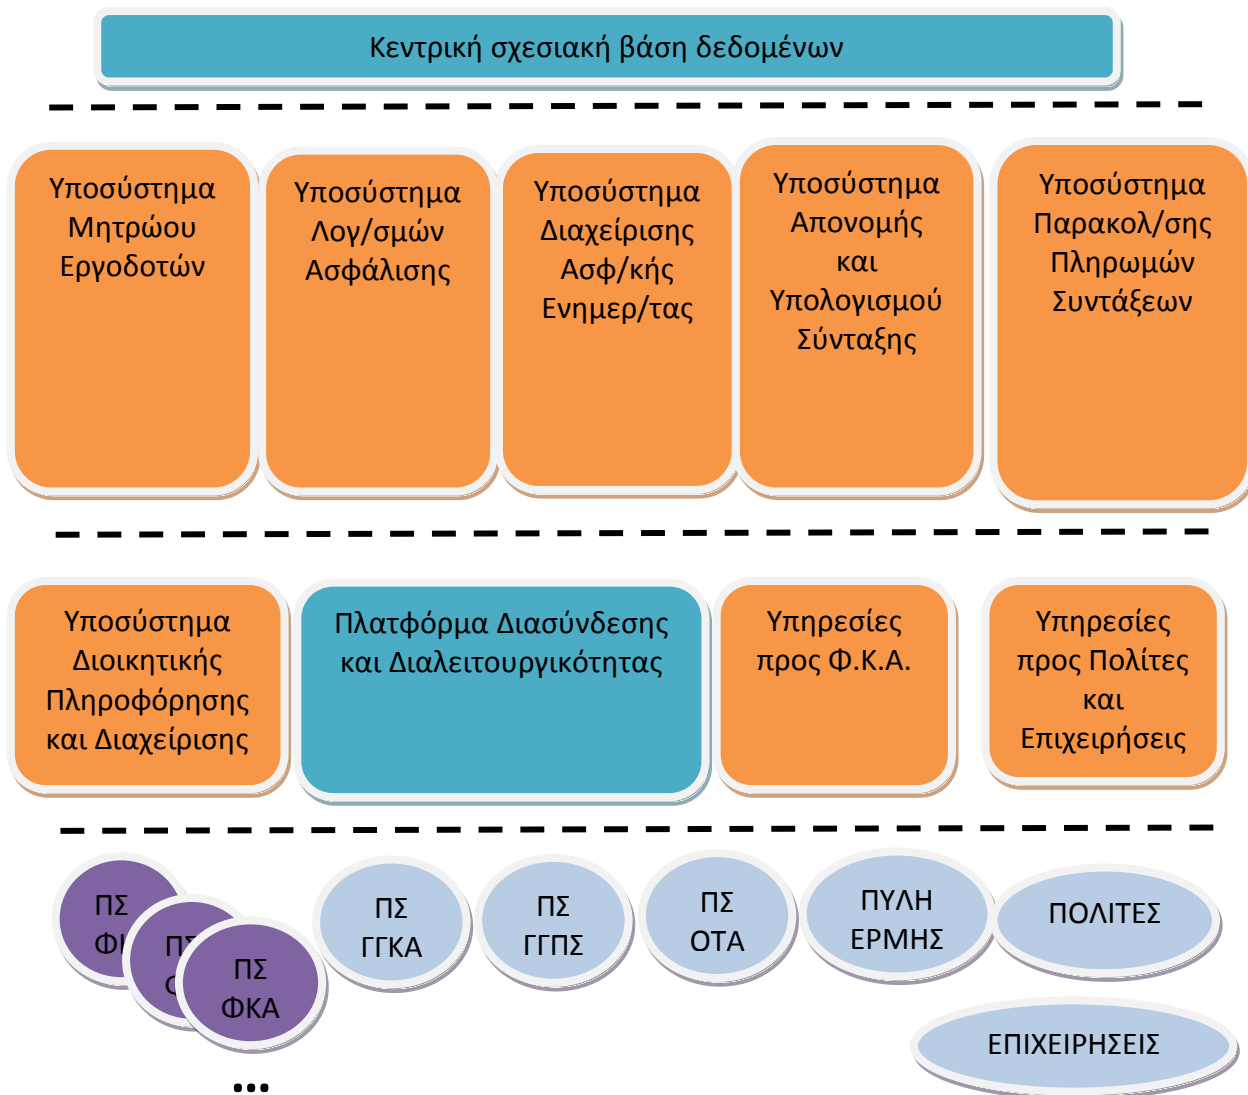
Κεντρική σχεσιακή βάση δεδομένων

Υποσύστημα Μητρώου Εργοδοτών

Υποσύστημα Λογ/σμών Ασφάλισης

Υποσύστημα Διαχείρισης Ασφ/κής Ενημερ/τας

Υποσύστημα Απονομής και Υπολογισμού Σύνταξης

Υποσύστημα Παρακολ/σης Πληρωμών Συντάξεων

Υποσύστημα Διοικητικής Πληροφόρησης και Διαχείρισης

Πλατφόρμα Διασύνδεσης και Διαλειτουργικότητας

Υπηρεσίες προς Φ.Κ.Α.

Υπηρεσίες προς Πολίτες και Επιχειρήσεις

ΠΣ ΦΙ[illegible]

ΠΣ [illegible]

ΠΣ ΦΚΑ

...

ΠΣ ΓΓΚΑ

ΠΣ ΓΓΠΣ

ΠΣ ΟΤΑ

ΠΥΛΗ ΕΡΜΗΣ

ΠΟΛΙΤΕΣ

ΕΠΙΧΕΙΡΗΣΕΙΣ